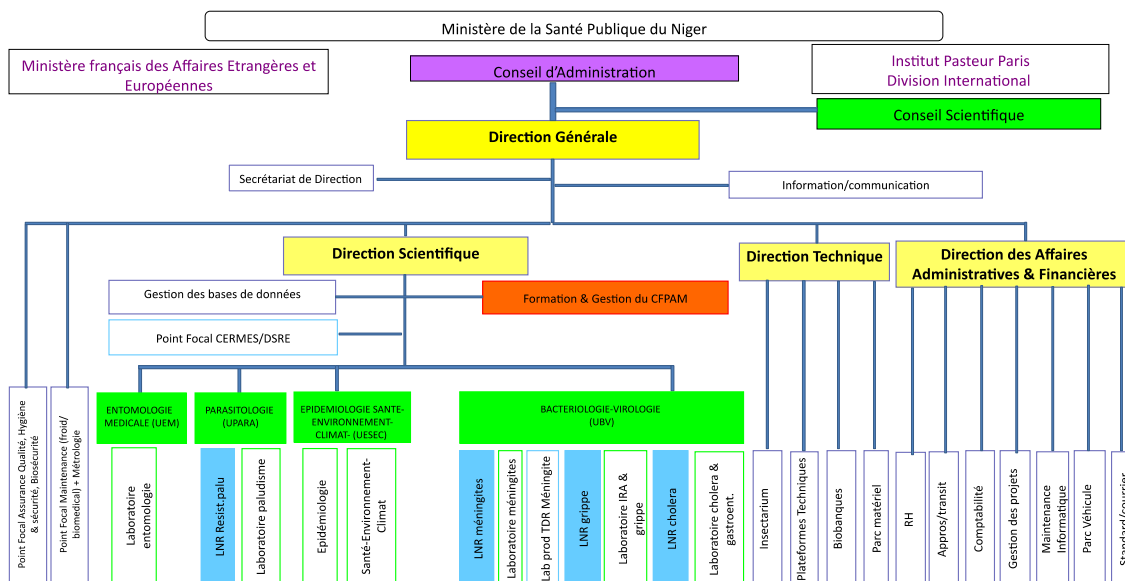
Ministère de la Santé Publique du Niger

Ministère français des Affaires Etrangères et Européennes

Conseil d'Administration

Institut Pasteur Paris
Division International

Conseil Scientifique

Direction Générale

Secrétariat de Direction

Information/communication

Direction Scientifique

Direction Technique

Direction des Affaires Administratives & Financières

Gestion des bases de données

Formation & Gestion du CFPAM

Point Focal CERMES/DSRE

Point Focal Assurance Qualité, Hygiène & sécurité, Biosécurité

Point Focal Maintenance (froid/ biomedical) + Métrologie

ENTOMOLOGIE MEDICALE (UEM)

PARASITOLOGIE (UPARA)

EPIDEMIOLOGIE SANTE-ENVIRONNEMENT-CLIMAT- (UESEC)

BACTERIOLOGIE-VIROLOGIE (UBV)

Laboratoire entomologie

LNR Resist palu

Laboratoire paludisme

Epidémiologie

Santé-Environnement-Climat

LNR méningites

Laboratoire méningites

Lab prod TDR Méningite

LNR grippe

Laboratoire IRA & grippe

LNR cholera

Laboratoire cholera & gastroent.

Insectarium

Plateformes Techniques

Biobanques

Parc matériel

RH

Appros/transit

Comptabilité

Gestion des projets

Maintenance Informatique

Parc Véhicule

Standard/courrier